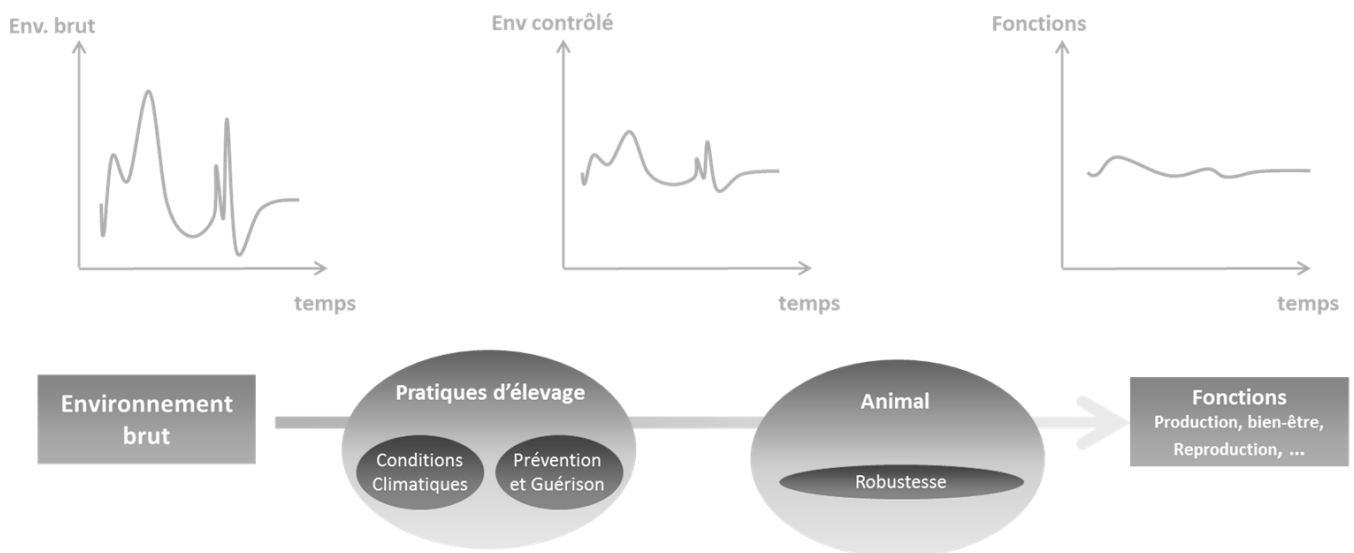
Env. brut

temps

Env contrôlé

temps

Fonctions

temps

Environnement brut

Pratiques d'élevage

Conditions Climatiques

Prévention et Guérison

Animal

Robustesse

Fonctions
Production, bien-être, Reproduction, ...